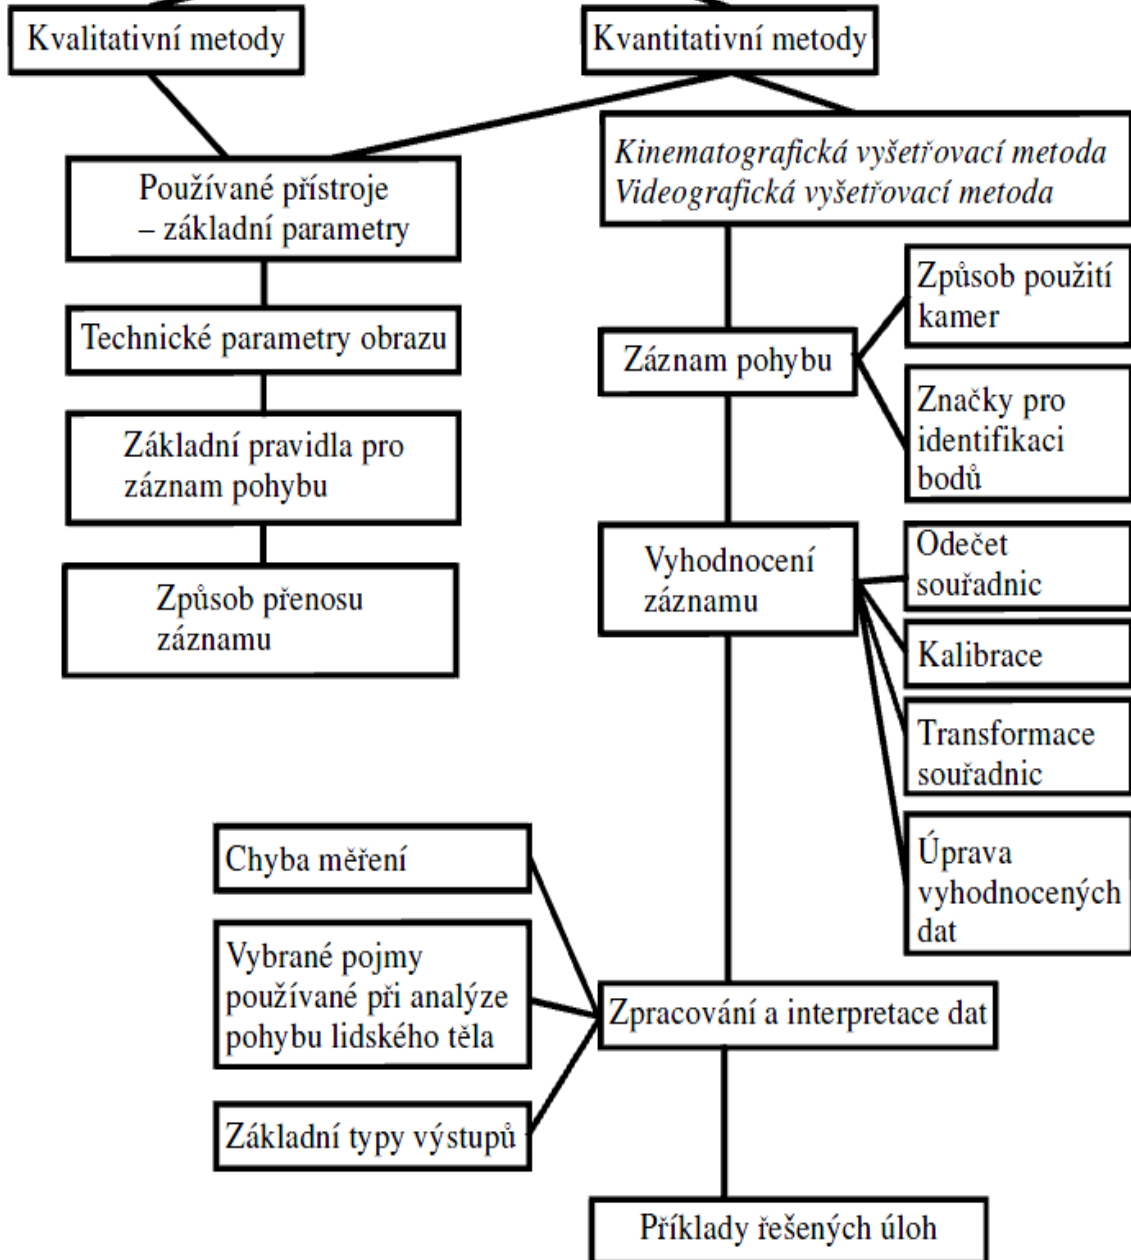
Kvalitativní metody

Kvantitativní metody

Používané přístroje – základní parametry

Kinematografická vyšetřovací metoda
Videografická vyšetřovací metoda

Technické parametry obrazu

Základní pravidla pro záznam pohybu

Způsob přenosu záznamu

Způsob použití kamer

Záznam pohybu

Značky pro identifikaci bodů

Vyhodnocení záznamu

Odečet souřadnic

Kalibrace

Transformace souřadnic

Úprava vyhodnocených dat

Chyba měření

Vybrané pojmy používané při analýze pohybu lidského těla

Zpracování a interpretace dat

Základní typy výstupů

Příklady řešených úloh